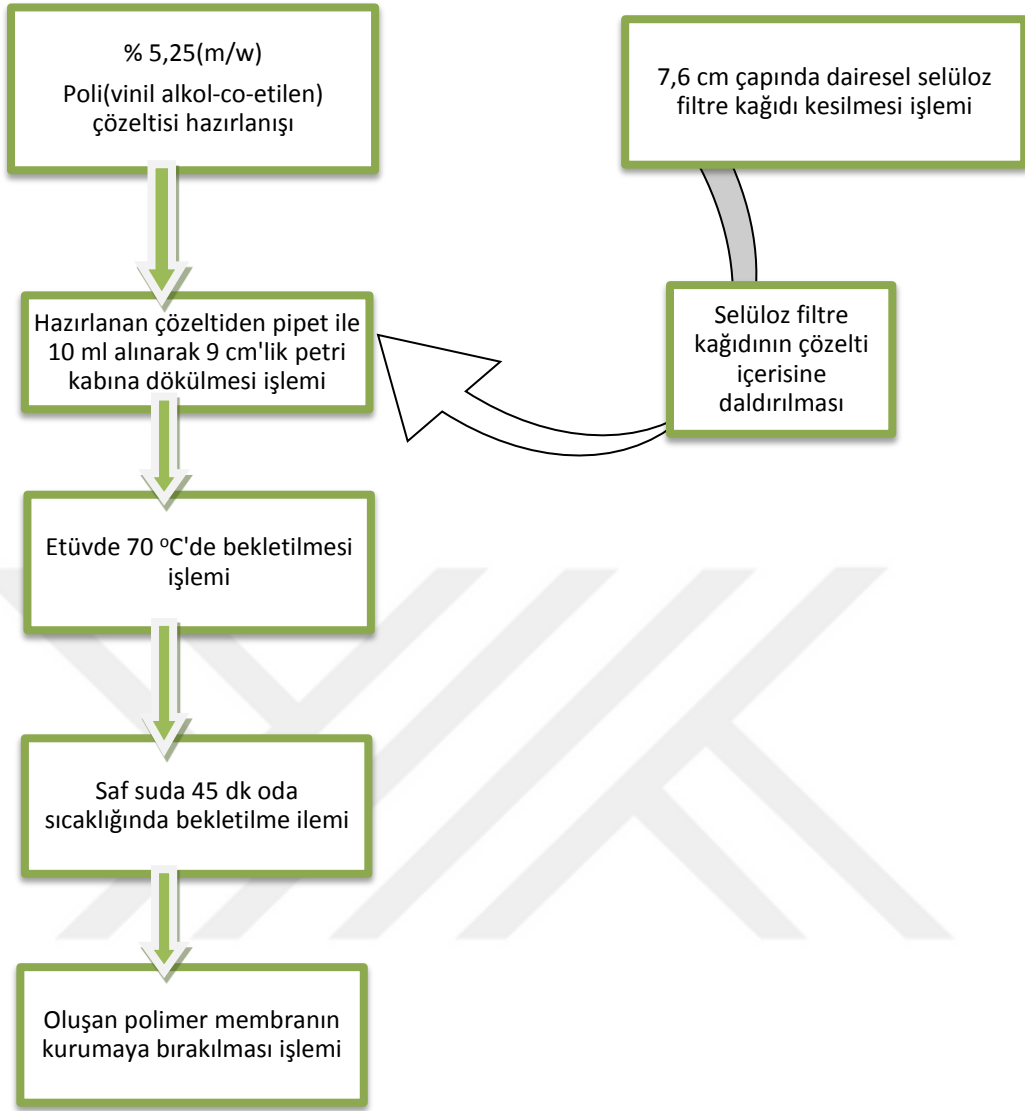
% 5,25(m/w)
Poli(vinil alkol-co-etilen) çözeltisi hazırlanışı

7,6 cm çapında dairesel selüloz filtre kağıdı kesilmesi işlemi

Hazırlanan çözeltiden pipet ile 10 ml alınarak 9 cm'lik petri kabına dökülmesi işlemi

Selüloz filtre kağıdının çözelti içerisine daldırılması

Etüvde 70 $^{o}$C'de bekletilmesi işlemi

Saf suda 45 dk oda sıcaklığında bekletilme ilemi

Oluşan polimer membranın kurumaya bırakılması işlemi